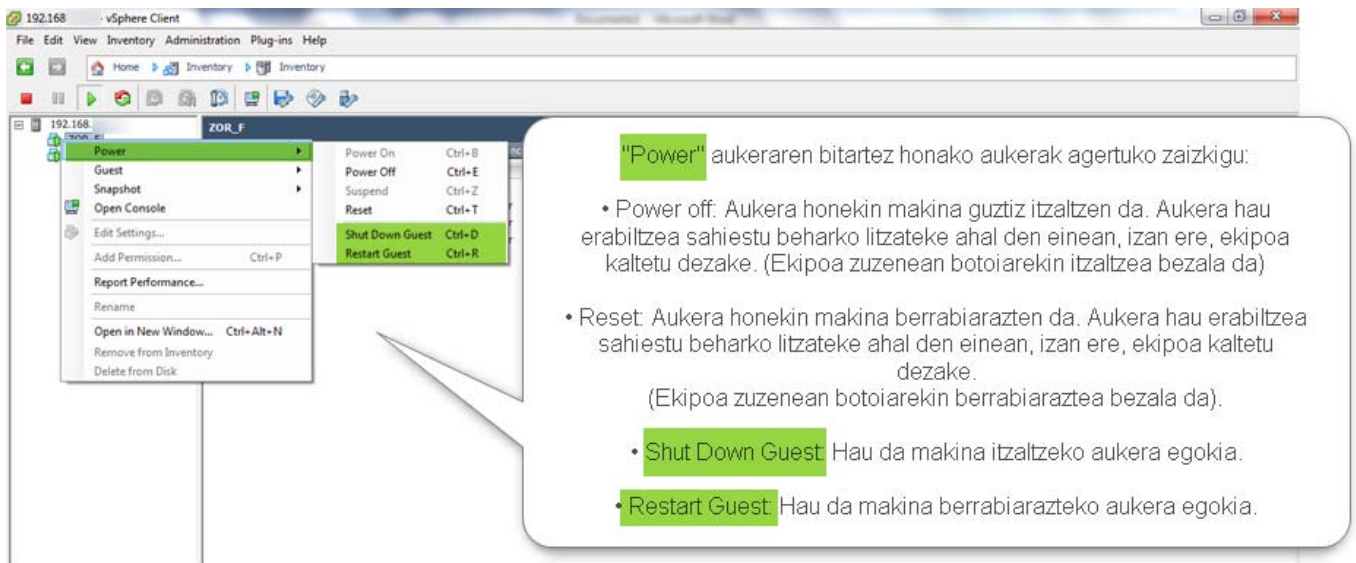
192.168 - vSphere Client

File Edit View Inventory Administration Plug-ins Help

Home Inventory Inventory

192.168.
ZOR_F

ZOR_F

Power
Guest
Snapshot
Open Console
Edit Settings...
Add Permission... Ctrl+P
Report Performance...
Rename
Open in New Window... Ctrl+Alt+N
Remove from Inventory
Delete from Disk

Power On Ctrl+B
Power Off Ctrl+E
Suspend Ctrl+Z
Reset Ctrl+T
Shut Down Guest Ctrl+D
Restart Guest Ctrl+R

"Power" aukeraren bitartez honako aukerak agertuko zaizkigu:

• Power off: Aukera honekin makina guztiz itzaltzen da. Aukera hau erabiltzea sahiestu beharko litzateke ahal den einean, izan ere, ekipoa kaltetu dezake. (Ekipoa zuzenean botoiarekin itzaltzea bezala da)

• Reset: Aukera honekin makina berrabiarazten da. Aukera hau erabiltzea sahiestu beharko litzateke ahal den einean, izan ere, ekipoa kaltetu dezake.
(Ekipoa zuzenean botoiarekin berrabiaraztea bezala da).

• Shut Down Guest: Hau da makina itzaltzeko aukera egokia.

• Restart Guest: Hau da makina berrabiarazteko aukera egokia.